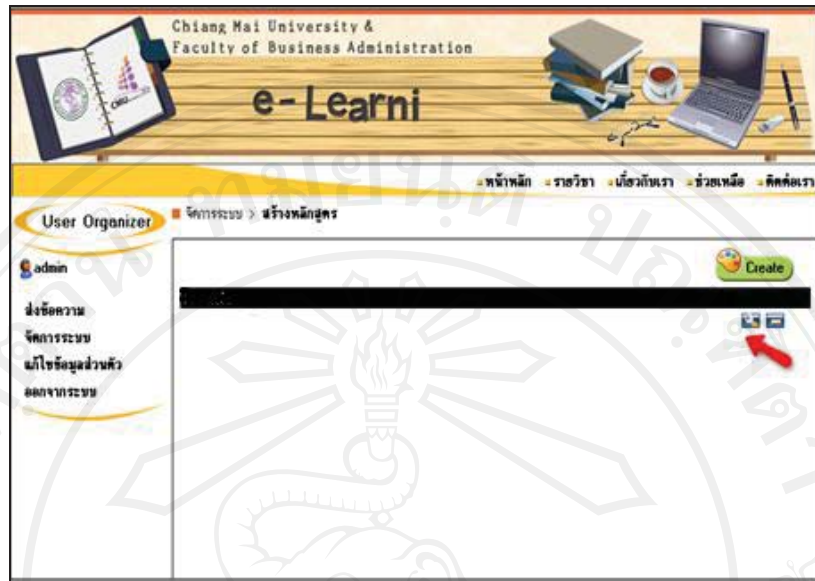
Chiang Mai University &
Faculty of Business Administration

e-Learni

หน้าหลัก รายวิชา เกี่ยวกับเรา ช่วยเหลือ ติดต่อเรา

User Organizer

จัดการระบบ > สร้างหลักสูตร

admin

ส่งข้อความ
จัดการระบบ
แก้ไขข้อมูลส่วนตัว
ออกจากระบบ

Create

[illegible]